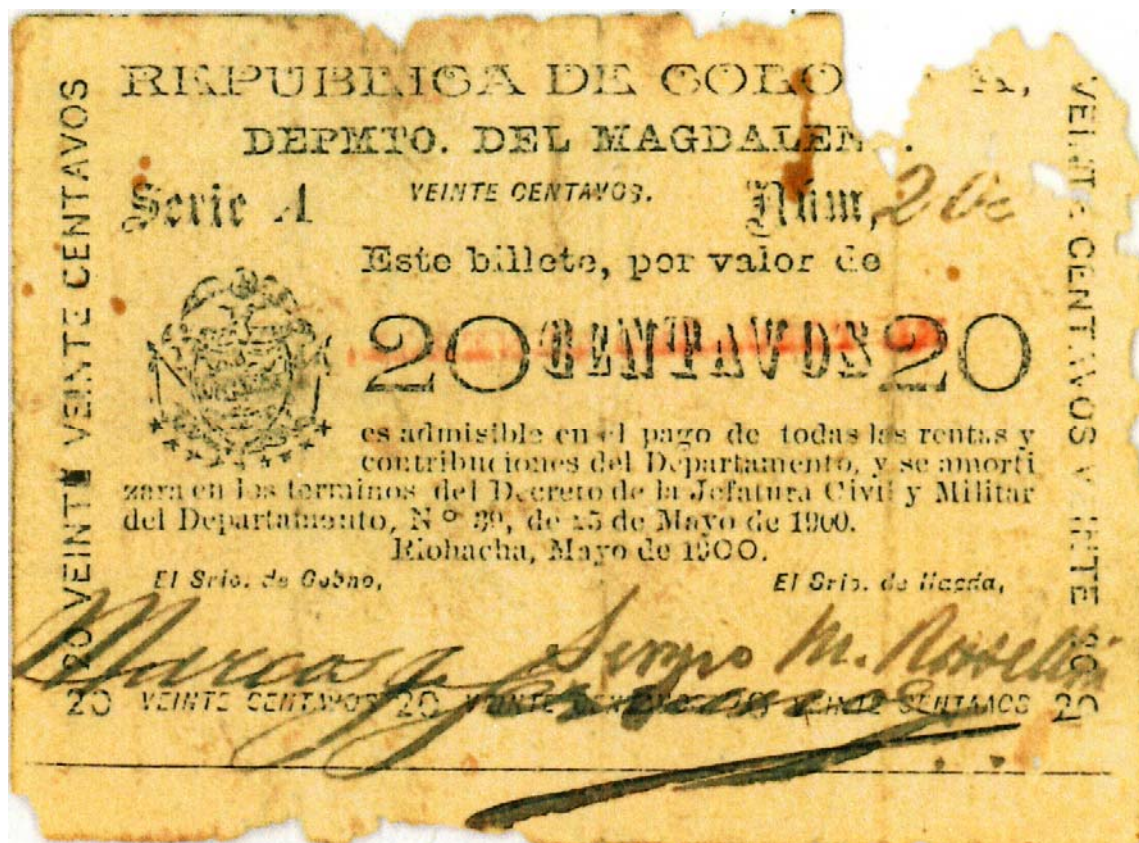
REPUBLICA DE COLO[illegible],
DEPMTO. DEL MAGDALEN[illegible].
Serie A VEINTE CENTAVOS. Núm, 2 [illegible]
Este billete, por valor de
20 CENTAVOS 20
es admisible en el pago de todas las rentas y contribuciones del Departamento, y se amortizara en los terminos del Decreto de la Jefatura Civil y Militar del Departamento, Nº 30, de 25 de Mayo de 1900.
Riohacha, Mayo de 1900.
El Srio. de Gobno, El Srio. de Hacda,
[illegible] Sergio M. Rovell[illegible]
20 VEINTE CENTAVOS 20 VEINTE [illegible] VEINTE CENTAVOS 20
20 VEINTE VEINTE CENTAVOS
VEINTE CENTAVOS VEINTE 20